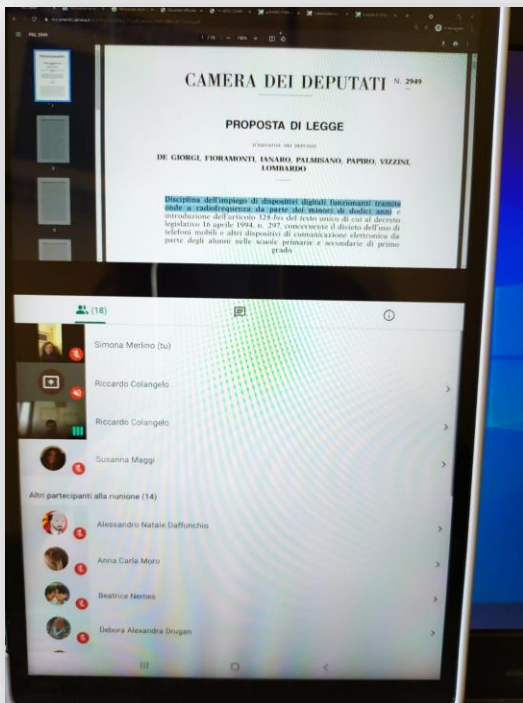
CAMERA DEI DEPUTATI N. 2949

PROPOSTA DI LEGGE

D'INIZIATIVA DEI DEPUTATI

DE GIORGI, FIORAMONTI, IANARO, PALMISANO, PAPIRO, VIZZINI, LOMBARDO

Disciplina dell'impiego di dispositivi digitali funzionanti tramite onde a radiofrequenza da parte dei minori di dodici anni e introduzione dell'articolo 328-bis del testo unico di cui al decreto legislativo 16 aprile 1994, n. 297, concernente il divieto dell'uso di telefoni mobili e altri dispositivi di comunicazione elettronica da parte degli alunni nelle scuole primarie e secondarie di primo grado

(18)

Simona Merlino (tu)

Riccardo Colangelo

Riccardo Colangelo

Susanna Maggi

Altri partecipanti alla riunione (14)

Alessandro Natale Daffonchio

Anna Carla Moro

Beatrice Nemes

Debora Alexandra Drugan